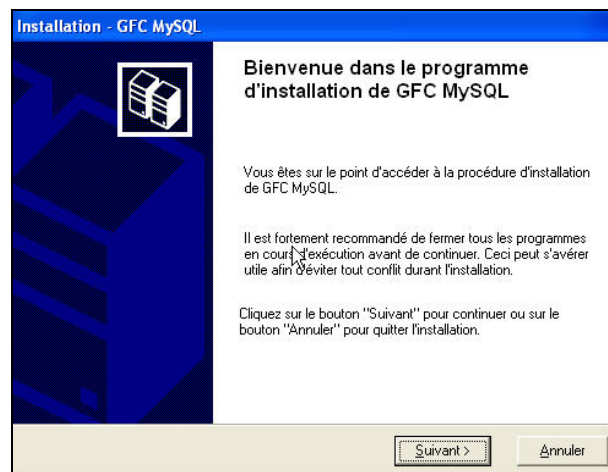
Installation - GFC MySQL

Bienvenue dans le programme d'installation de GFC MySQL

Vous êtes sur le point d'accéder à la procédure d'installation de GFC MySQL.

Il est fortement recommandé de fermer tous les programmes en cours d'exécution avant de continuer. Ceci peut s'avérer utile afin d'éviter tout conflit durant l'installation.

Cliquez sur le bouton "Suivant" pour continuer ou sur le bouton "Annuler" pour quitter l'installation.

Suivant >

Annuler